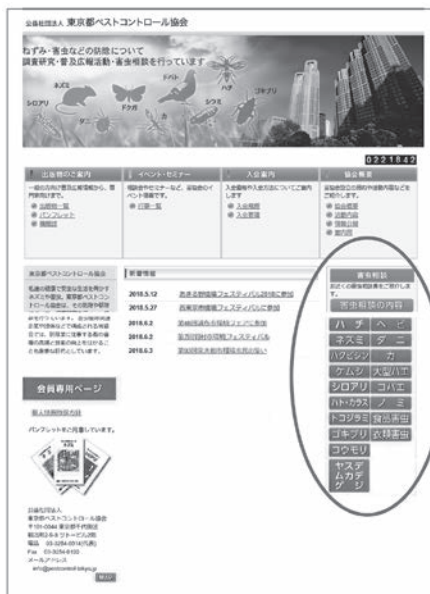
公益社団法人 東京都ペストコントロール協会

ねずみ・害虫などの防除について
調査研究・普及広報活動・害虫相談を行っています

ネズミ
シロアリ
ゴキブリ
ハチ
ドクガ
ダニ
カ
シラミ
ハエ

0221842

出版物のご案内
一般向け・専門向けの出版物のご案内です。
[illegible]
パンフレット
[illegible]

イベント・セミナー
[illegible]
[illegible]

入会案内
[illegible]
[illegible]
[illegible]

協会概要
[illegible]
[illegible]
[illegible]
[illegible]

東京都ペストコントロール協会
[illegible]

新着情報
2018.5.12 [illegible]
2018.5.27 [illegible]
2018.6.2 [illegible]
2018.6.2 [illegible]
2018.6.3 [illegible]

会員専用ページ

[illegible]

パンフレットをご用意しています。

公益社団法人
東京都ペストコントロール協会
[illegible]
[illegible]
電話 03-3254-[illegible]
Fax 03-3254-6100
メールアドレス
info@pestcontrol-tokyo.jp

害虫相談
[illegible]
害虫相談の内容
ハチ
ヘビ
ネズミ
ダニ
ハクビシン
カ
ケムシ
大型ハチ
シロアリ
コバエ
ハト・カラス
ノミ
トコジラミ
食品害虫
ゴキブリ
衣類害虫
コウモリ
ヤスデ ムカデ グモ